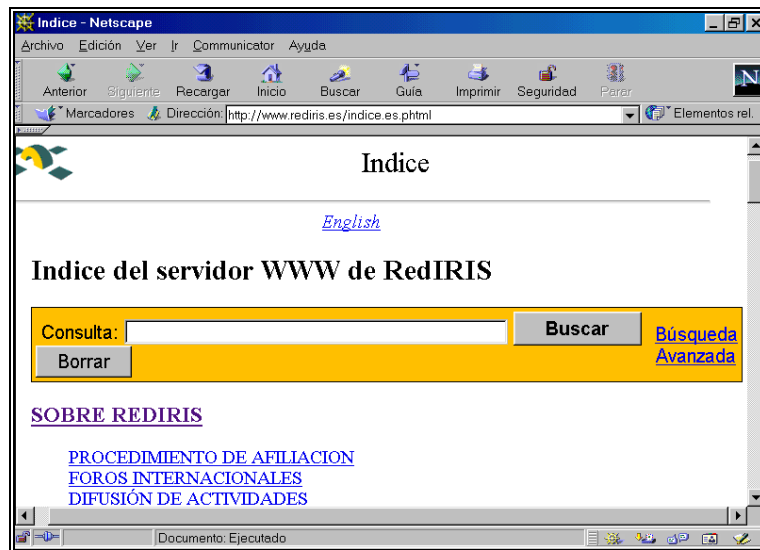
Indice - Netscape

Archivo Edición Ver Ir Communicator Ayuda

Anterior Siguiente Recargar Inicio Buscar Guía Imprimir Seguridad Parar

Marcadores Dirección: http://www.rediris.es/indice.es.phtml Elementos rel.

Indice

English

Indice del servidor WWW de RedIRIS

Consulta: Buscar Búsqueda Avanzada

Borrar

SOBRE REDIRIS

PROCEDIMIENTO DE AFILIACION
FOROS INTERNACIONALES
DIFUSIÓN DE ACTIVIDADES

Documento: Ejecutado